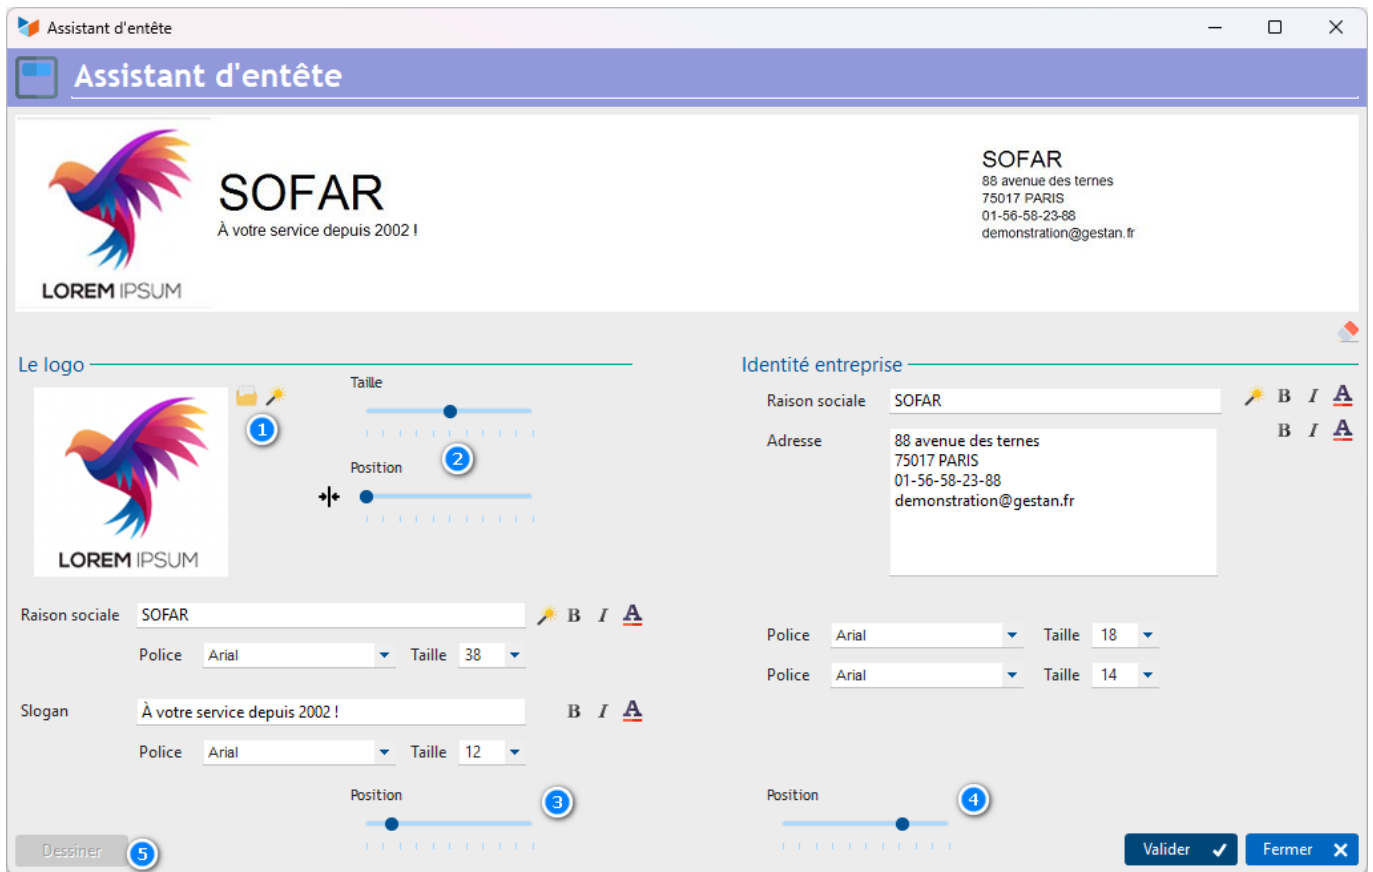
Assistant d'entête

Assistant d'entête

LOREM IPSUM

SOFAR
À votre service depuis 2002 !

SOFAR
88 avenue des ternes
75017 PARIS
01-56-58-23-88
demonstration@gestan.fr

Le logo

LOREM IPSUM

1

Taille

2

Position

Raison sociale SOFAR
B I A
Police Arial Taille 38

Slogan À votre service depuis 2002 !
B I A
Police Arial Taille 12

Position

3

Dessiner

5

Identité entreprise

Raison sociale SOFAR
B I A

Adresse 88 avenue des ternes
75017 PARIS
01-56-58-23-88
demonstration@gestan.fr
B I A

Police Arial Taille 18
Police Arial Taille 14

Position

4

Valider

Fermer